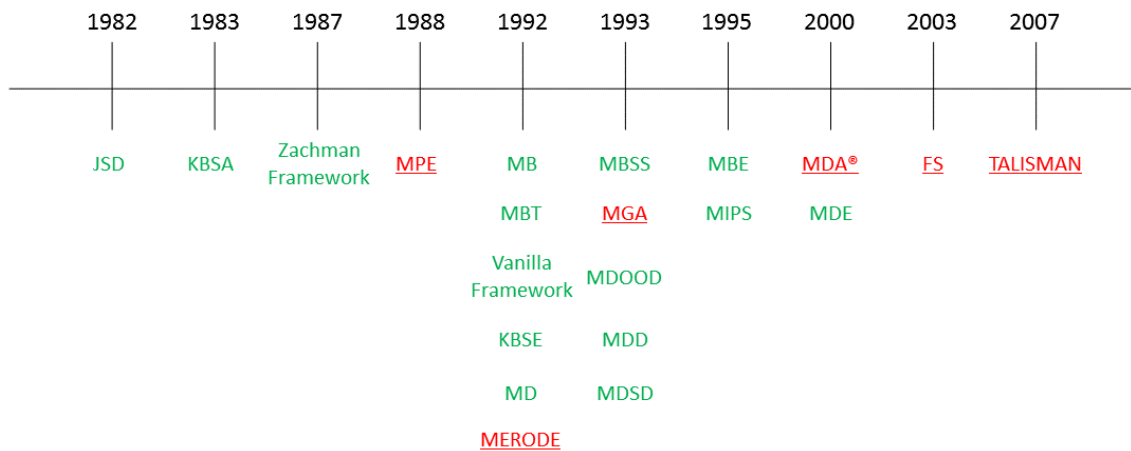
1982 1983 1987 1988 1992 1993 1995 2000 2003 2007

1982: JSD

1983: KBSA

1987: Zachman Framework

1988: MPE

1992: MB, MBT, Vanilla Framework, KBSE, MD, MERODE

1993: MBSS, MGA, MDOOD, MDD, MDSD

1995: MBE, MIPS

2000: MDA®, MDE

2003: FS

2007: TALISMAN